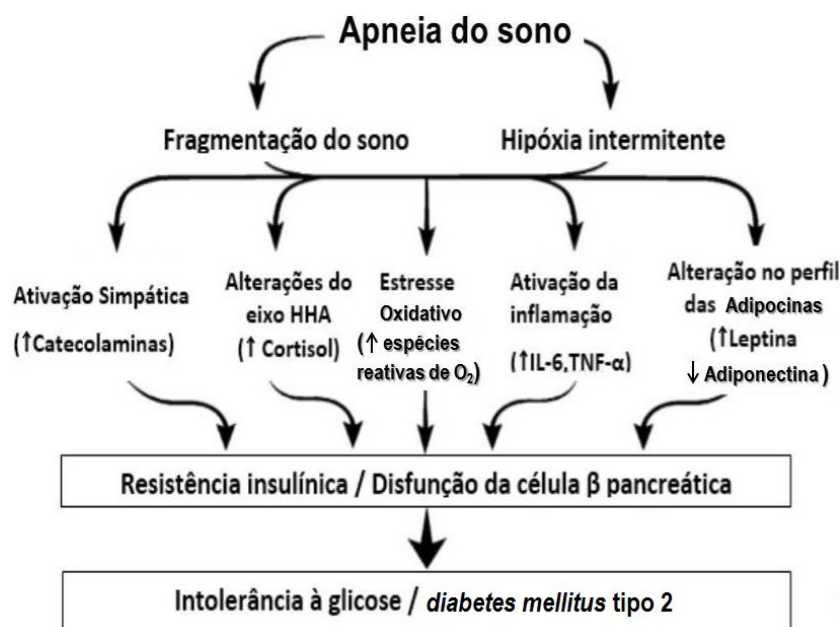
Apneia do sono

Fragmentação do sono

Hipóxia intermitente

Ativação Simpática
(↑Catecolaminas)

Alterações do eixo HHA
(↑ Cortisol)

Estresse Oxidativo
(↑ espécies reativas de $O_2$)

Ativação da inflamação
(↑IL-6,TNF-α)

Alteração no perfil das Adipocinas
(↑Leptina
↓ Adiponectina)

Resistência insulínica / Disfunção da célula β pancreática

Intolerância à glicose / *diabetes mellitus* tipo 2